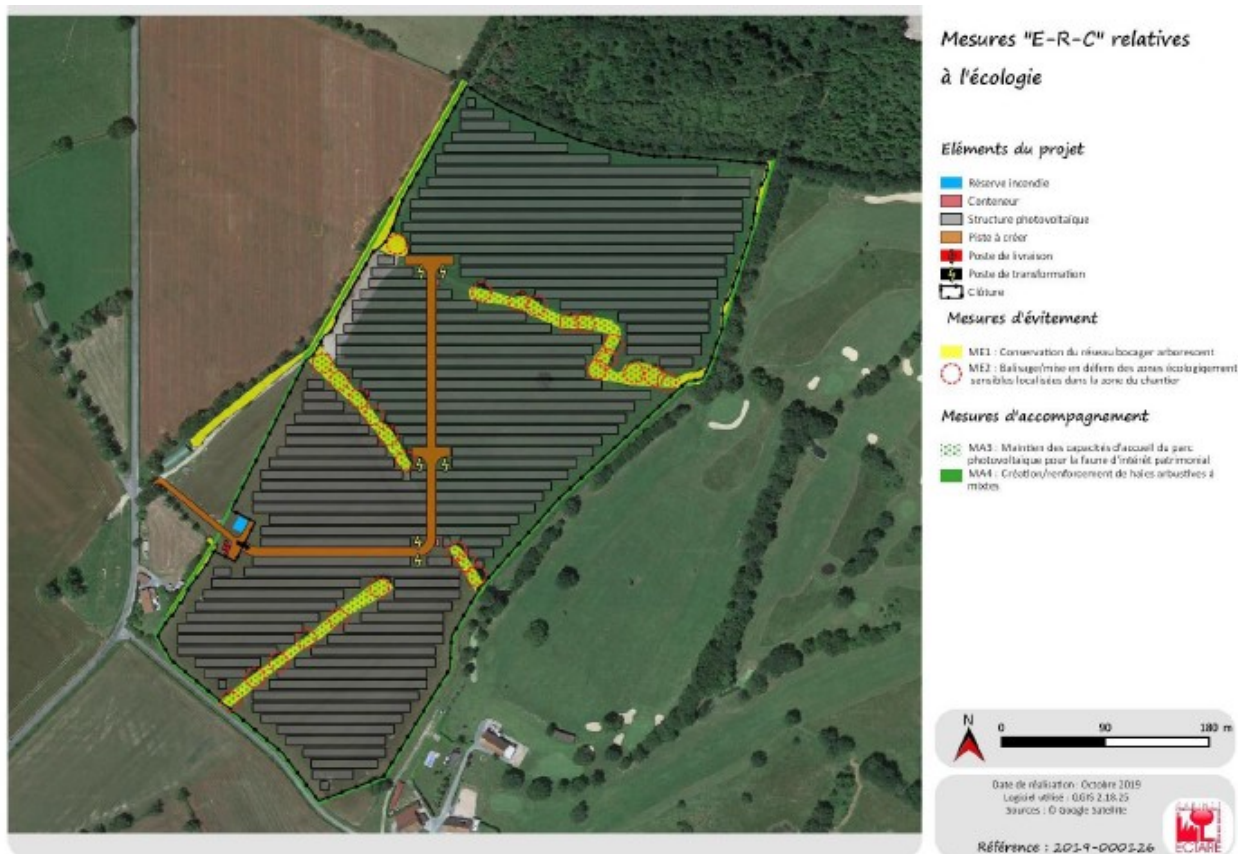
Mesures "E-R-C" relatives à l'écologie

Eléments du projet

Réserve incendie
Conteneur
Structure photovoltaïque
Piste à créer
Poste de livraison
Poste de transformation
Clôture

Mesures d'évitement

ME1 : Conservation du réseau bocager arborescent
ME2 : Balisage/mise en défens des zones écologiquement sensibles localisées dans la zone du chantier

Mesures d'accompagnement

MA3 : Maintien des capacités d'accueil du parc photovoltaïque pour la faune d'intérêt patrimonial
MA4 : Création/renforcement de haies arbustives à mixtes

N
0 90 180 m

Date de réalisation : Octobre 2019
Logiciel utilisé : QGIS 2.18.25
Sources : © Google Satellite

Référence : 2019-000126

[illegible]
ECTARE